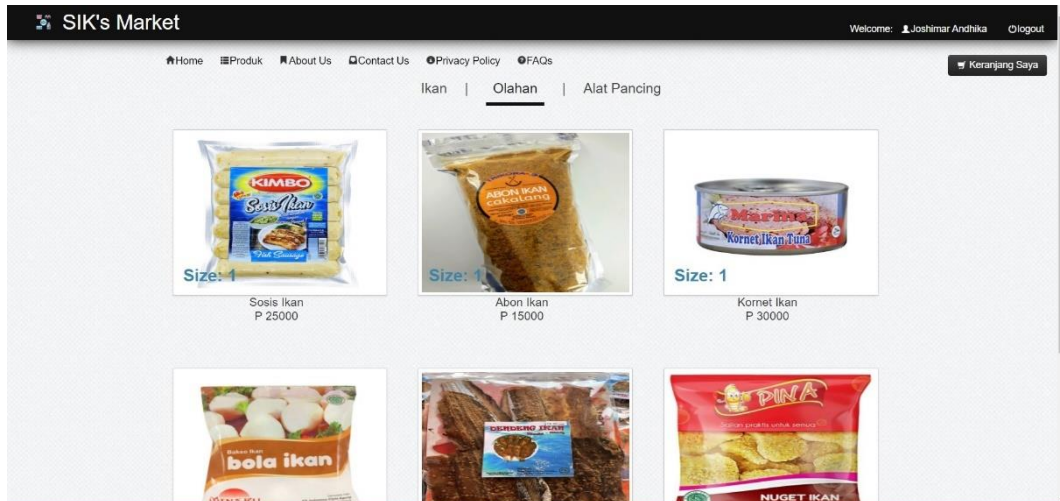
SIK's Market

Welcome: Joshimar Andhika logout

Home Produk About Us Contact Us Privacy Policy FAQs

Keranjang Saya

Ikan | Olahan | Alat Pancing

KIMBO Sosis Ikan Fish Sausage

Size: 1

Sosis Ikan
P 25000

ABON IKAN cakalang

Size: 1

Abon Ikan
P 15000

Marina Kornet Ikan Tuna

Size: 1

Kornet Ikan
P 30000

Bakso Ikan bola ikan

DENDENG IKAN

PINA

NUGET IKAN